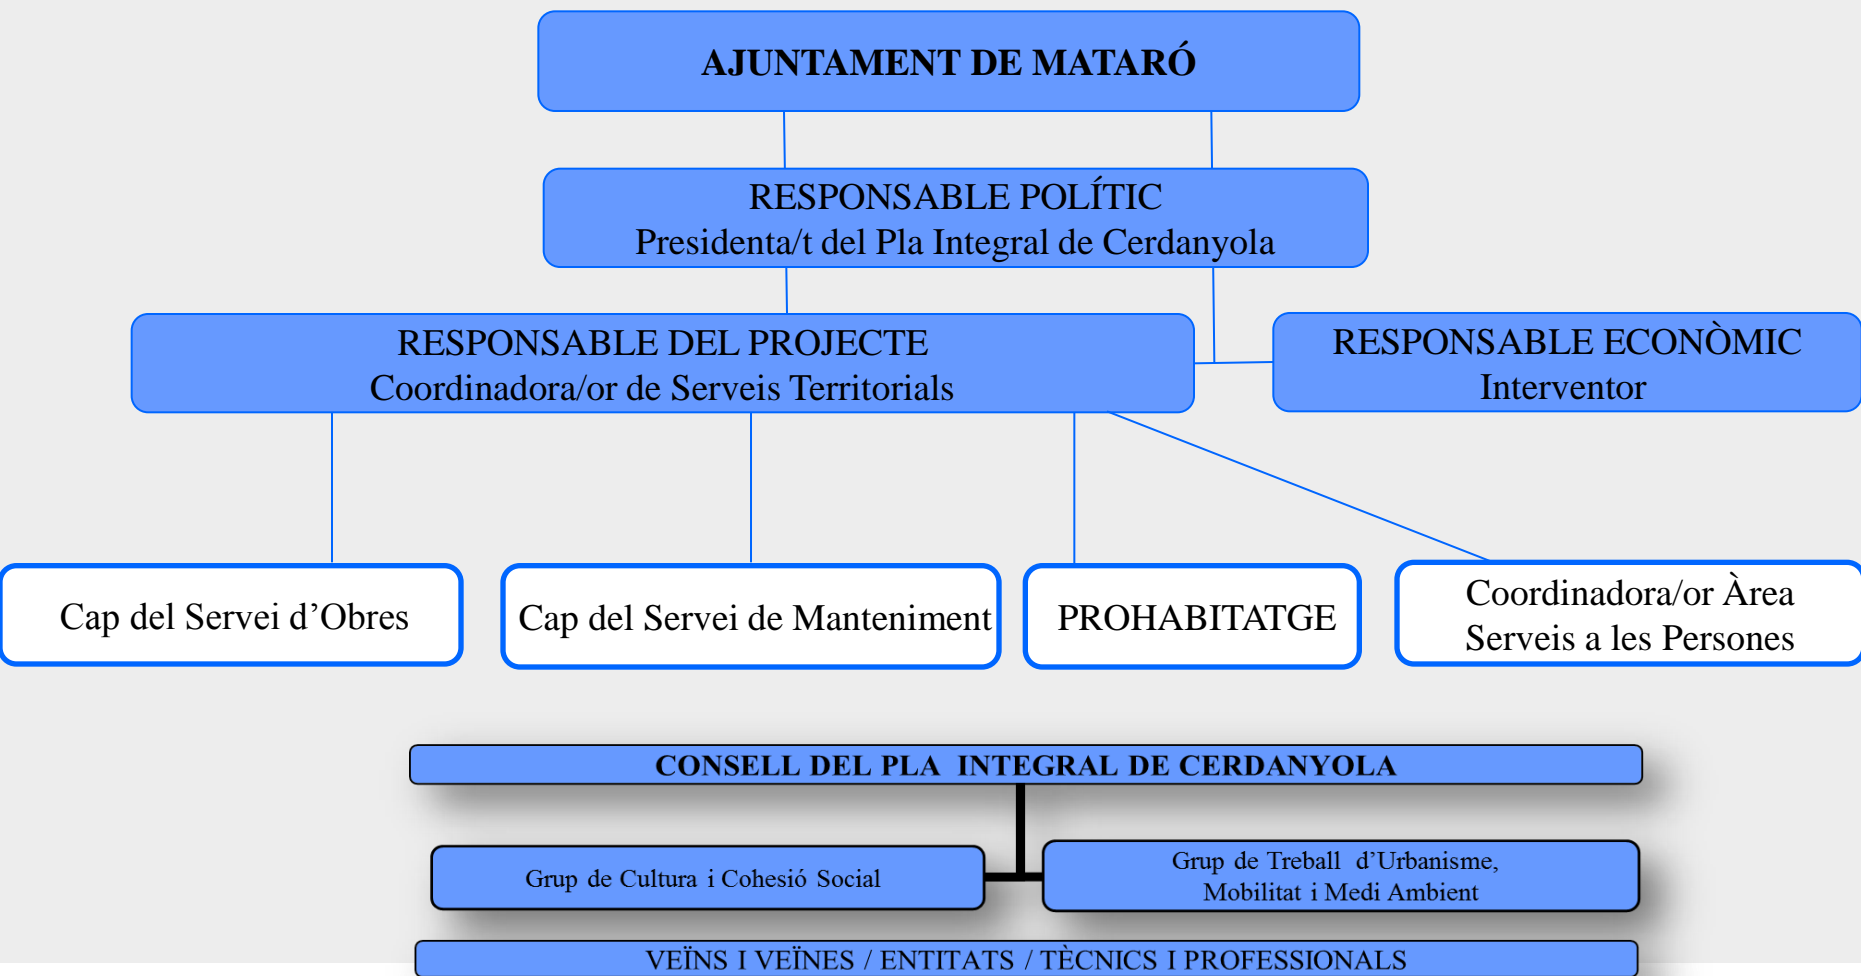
AJUNTAMENT DE MATARÓ

RESPONSABLE POLÍTIC
Presidenta/t del Pla Integral de Cerdanyola

RESPONSABLE DEL PROJECTE
Coordinadora/or de Serveis Territorials

RESPONSABLE ECONÒMIC
Interventor

Cap del Servei d'Obres

Cap del Servei de Manteniment

PROHABITATGE

Coordinadora/or Àrea
Serveis a les Persones

CONSELL DEL PLA INTEGRAL DE CERDANYOLA

Grup de Cultura i Cohesió Social

Grup de Treball d'Urbanisme,
Mobilitat i Medi Ambient

VEÏNS I VEÏNES / ENTITATS / TÈCNICS I PROFESSIONALS